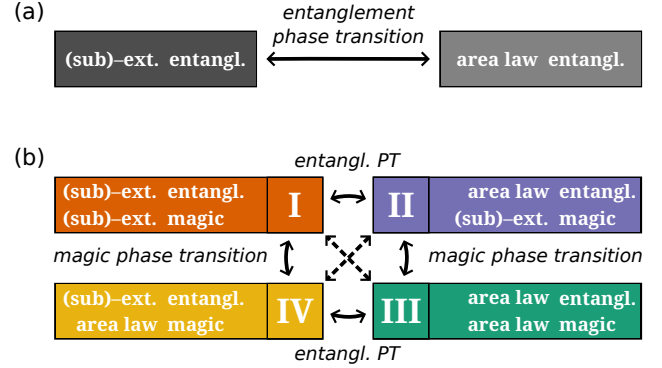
(a)

entanglement phase transition

(sub)–ext. entangl.

area law entangl.

(b)

entangl. PT

(sub)–ext. entangl.
(sub)–ext. magic

I

II

area law entangl.
(sub)–ext. magic

magic phase transition

magic phase transition

(sub)–ext. entangl.
area law magic

IV

III

area law entangl.
area law magic

entangl. PT